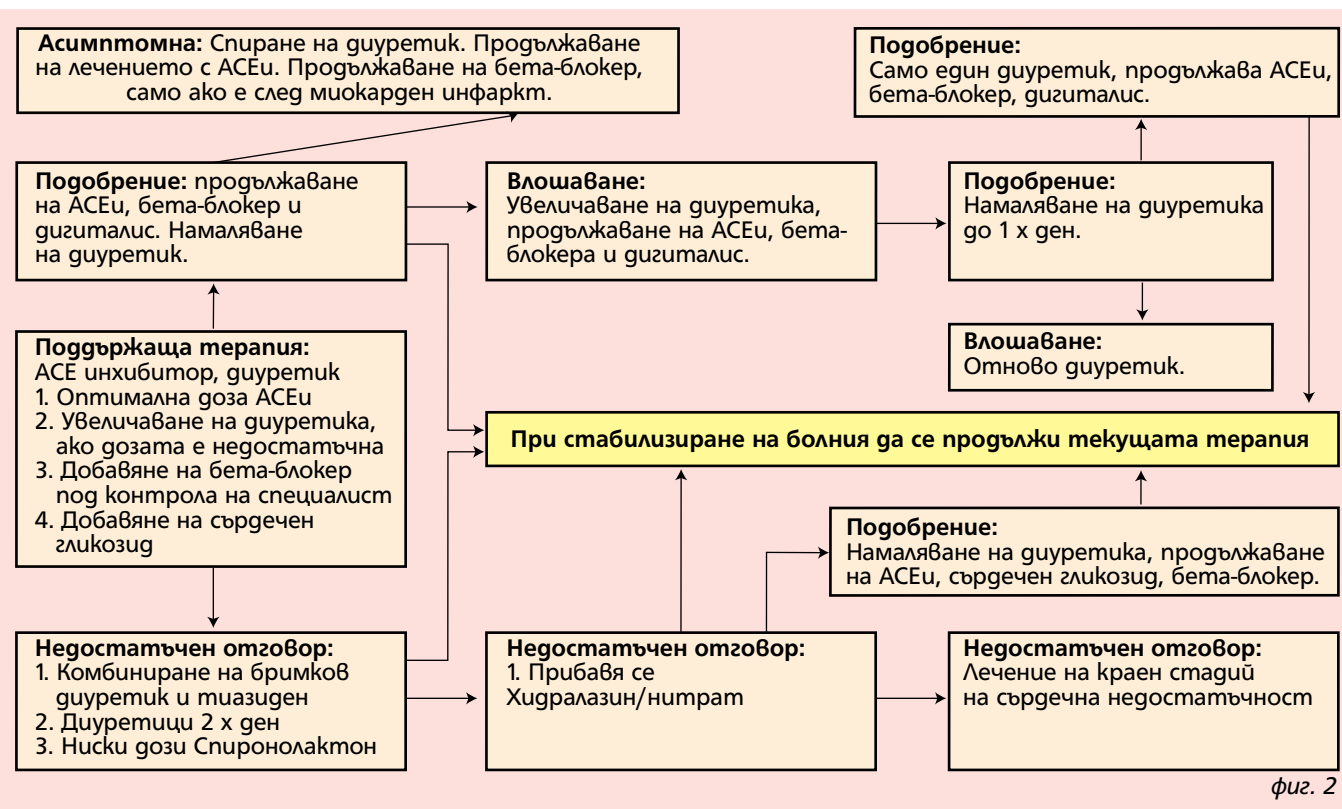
**Асимптомна:** Спиране на диуретик. Продължаване на лечението с АСЕи. Продължаване на бета-блокер, само ако е след миокарден инфаркт.

**Подобрение:**
Само един диуретик, продължава АСЕи, бета-блокер, дигиталис.

**Подобрение:** продължаване на АСЕи, бета-блокер и дигиталис. Намаляване на диуретик.

**Влошаване:**
Увеличаване на диуретика, продължаване на АСЕи, бета-блокера и дигиталис.

**Подобрение:**
Намаляване на диуретика до 1 х ден.

**Влошаване:**
Отново диуретик.

**Поддържаща терапия:**
АСЕ инхибитор, диуретик
1. Оптимална доза АСЕи
2. Увеличаване на диуретика, ако дозата е недостатъчна
3. Добавяне на бета-блокер под контрола на специалист
4. Добавяне на сърдечен гликозид

**При стабилизиране на болния да се продължи текущата терапия**

**Подобрение:**
Намаляване на диуретика, продължаване на АСЕи, сърдечен гликозид, бета-блокер.

**Недостатъчен отговор:**
1. Комбиниране на бримков диуретик и тиазиден
2. Диуретици 2 х ден
3. Ниски дози Спиронолактон

**Недостатъчен отговор:**
1. Прибавя се Хидралазин/нитрат

**Недостатъчен отговор:**
Лечение на краен стадий на сърдечна недостатъчност

*фиг. 2*